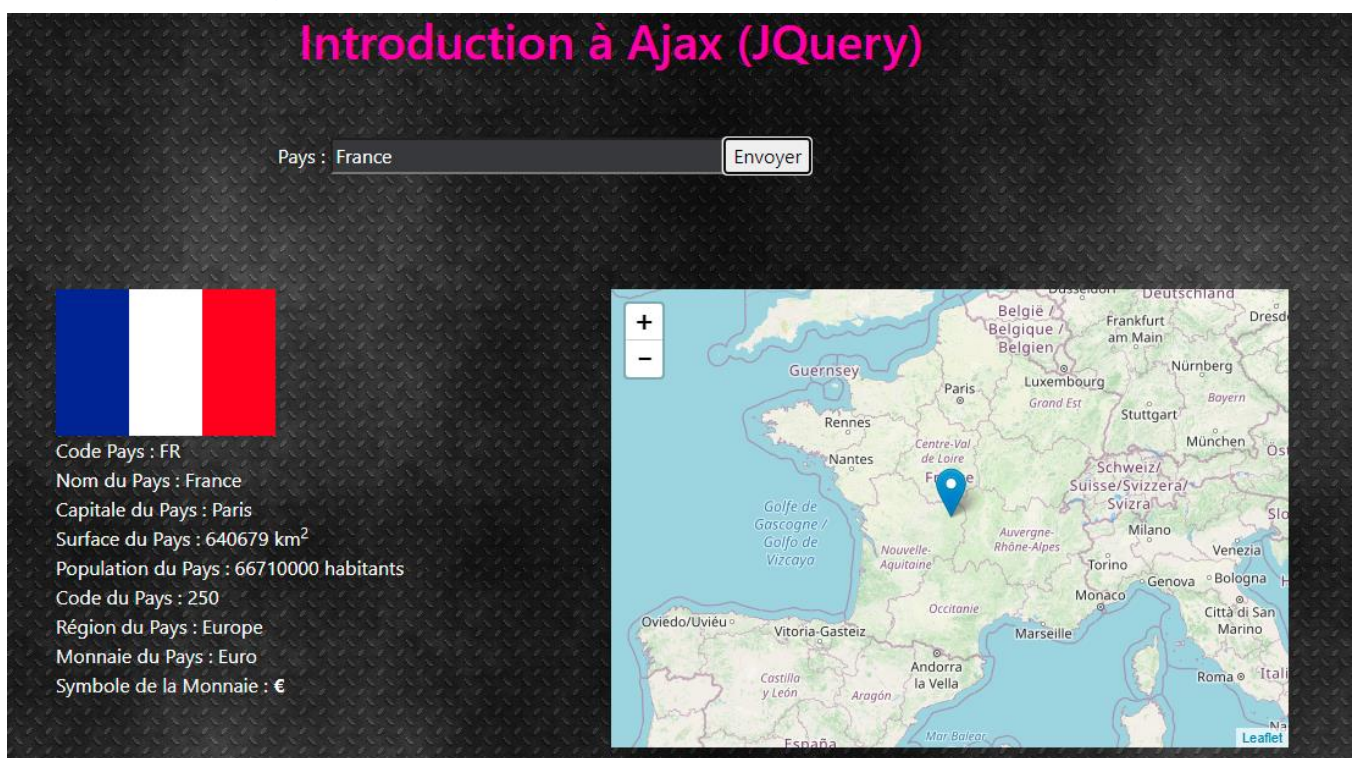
Introduction à Ajax (JQuery)

Pays : France Envoyer

Code Pays : FR
Nom du Pays : France
Capitale du Pays : Paris
Surface du Pays : 640679 km$^2$
Population du Pays : 66710000 habitants
Code du Pays : 250
Région du Pays : Europe
Monnaie du Pays : Euro
Symbole de la Monnaie : €

+
−
Düsseldorf Deutschland
België / Belgique / Belgien
Frankfurt am Main
Dresd
Guernsey
Nürnberg
Paris
Luxembourg
Grand Est
Bayern
Stuttgart
Rennes
Centre-Val de Loire
München
Nantes
Fr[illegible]e
Schweiz/ Suisse/Svizzera/ Svizra
Golfe de Gascogne / Golfo de Vizcaya
Nouvelle-Aquitaine
Auvergne-Rhône-Alpes
Milano
Torino
Venezia
Genova
Bologna
Monaco
Occitanie
Città di San Marino
Oviedo/Uviéu
Vitoria-Gasteiz
Marseille
Andorra la Vella
Castilla y León
Aragón
Roma
Itali
Mar Balear
España
Leaflet